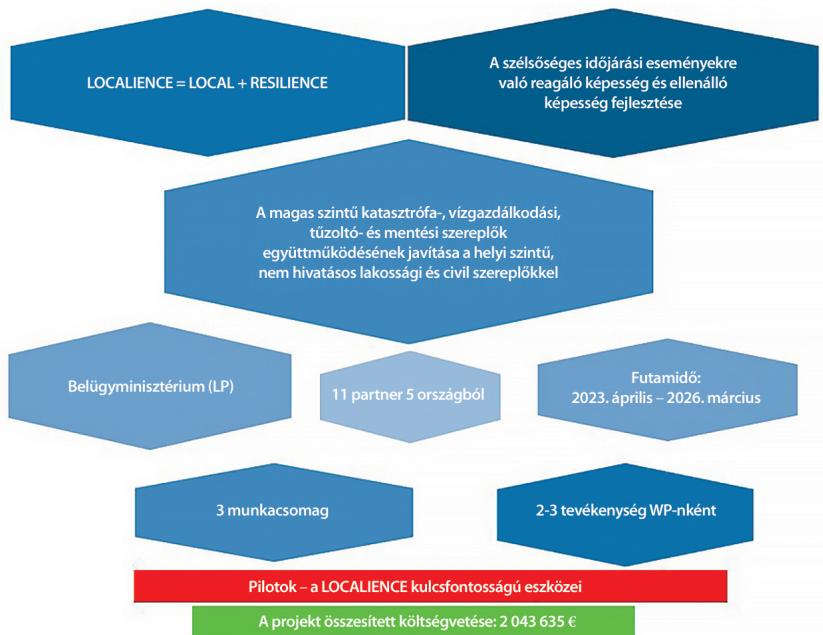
LOCALIENCE = LOCAL + RESILIENCE

A szélsőséges időjárási eseményekre való reagáló képesség és ellenálló képesség fejlesztése

A magas szintű katasztrófa-, vízgazdálkodási, tűzoltó- és mentési szereplők együttműködésének javítása a helyi szintű, nem hivatásos lakossági és civil szereplőkkel

Belügyminisztérium (LP)

11 partner 5 országból

Futamidő:
2023. április – 2026. március

3 munkacsomag

2-3 tevékenység WP-nként

Pilotok – a LOCALIENCE kulcsfontosságú eszközei

A projekt összesített költségvetése: 2 043 635 €